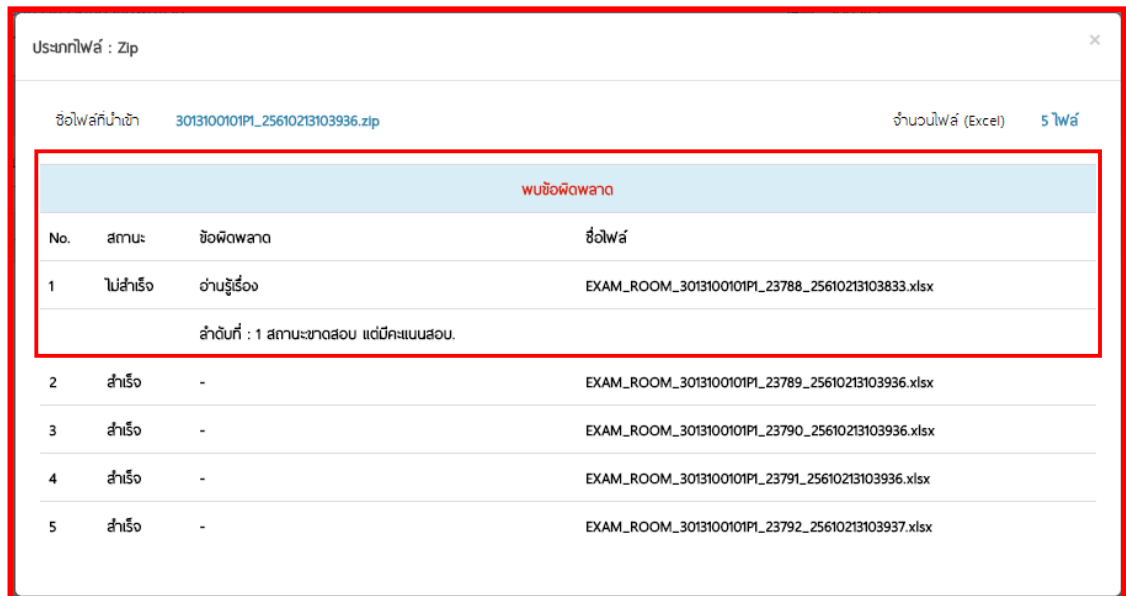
ประเภทไฟล์ : Zip

×

ชื่อไฟล์ที่นำเข้า 3013100101P1_25610213103936.zip

จำนวนไฟล์ (Excel) 5 ไฟล์

พบข้อผิดพลาด

| No. | สถานะ | ข้อผิดพลาด | ชื่อไฟล์ |
|---|---|---|---|
| 1 | ไม่สำเร็จ | อ่านรู้เรื่อง | EXAM_ROOM_3013100101P1_23788_25610213103833.xlsx |
| | | ลำดับที่ : 1 สถานะขาดสอบ แต่มีคะแนนสอบ. | |
| 2 | สำเร็จ | - | EXAM_ROOM_3013100101P1_23789_25610213103936.xlsx |
| 3 | สำเร็จ | - | EXAM_ROOM_3013100101P1_23790_25610213103936.xlsx |
| 4 | สำเร็จ | - | EXAM_ROOM_3013100101P1_23791_25610213103936.xlsx |
| 5 | สำเร็จ | - | EXAM_ROOM_3013100101P1_23792_25610213103937.xlsx |